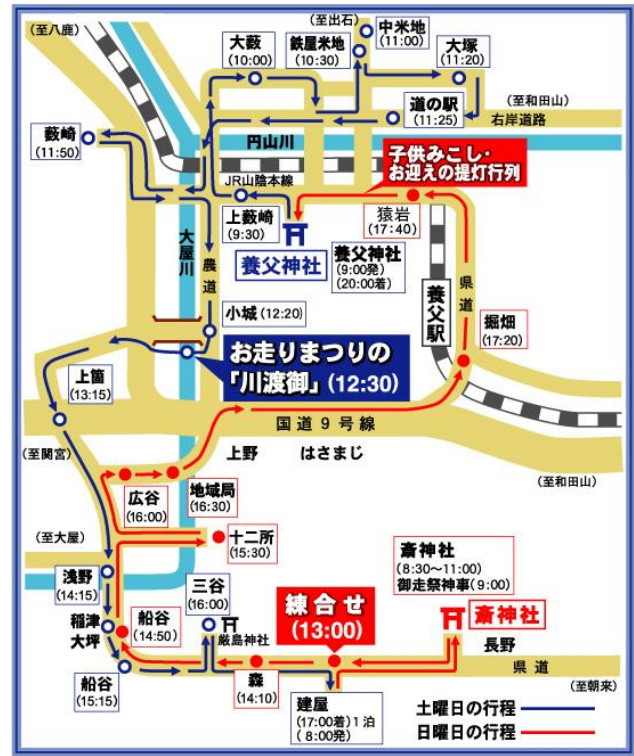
(至八鹿)
(至出石)
中米地 (11:00)
大藪 (10:00)
鉄屋米地 (10:30)
大塚 (11:20)
(至和田山)
道の駅 (11:25)
右岸道路
藪崎 (11:50)
円山川
子供みこし・お迎えの提灯行列
JR山陰本線
上藪崎 (9:30)
猿岩 (17:40)
養父神社
養父神社 (9:00発) (20:00着)
大屋川
農道
養父駅
県道
掘畑 (17:20)
小城 (12:20)
お走りまつりの「川渡御」(12:30)
上箇 (13:15)
国道9号線
(至関宮)
上野
はさまじ
(至和田山)
広谷 (16:00)
地域局 (16:30)
(至大屋)
十二所 (15:30)
斎神社 (8:30～11:00) 御走祭神事 (9:00)
浅野 (14:15)
三谷 (16:00)
練合せ (13:00)
斎神社
稲津
大坪
船谷 (14:50)
厳島神社
長野
県道
船谷 (15:15)
森 (14:10)
建屋 (17:00着) 1泊 (8:00発)
(至朝来)
土曜日の行程
日曜日の行程